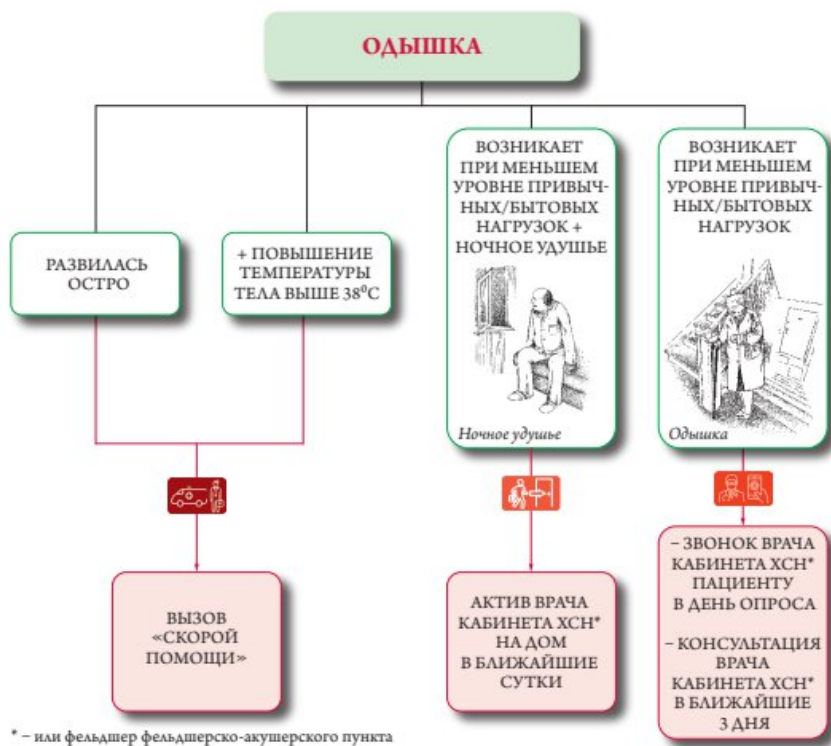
ОДЫШКА

РАЗВИЛАСЬ ОСТРО

+ ПОВЫШЕНИЕ ТЕМПЕРАТУРЫ ТЕЛА ВЫШЕ 38$^0$С

ВОЗНИКАЕТ ПРИ МЕНЬШЕМ УРОВНЕ ПРИВЫЧНЫХ/БЫТОВЫХ НАГРУЗОК + НОЧНОЕ УДУШЬЕ

Ночное удушье

ВОЗНИКАЕТ ПРИ МЕНЬШЕМ УРОВНЕ ПРИВЫЧНЫХ/БЫТОВЫХ НАГРУЗОК

Одышка

ВЫЗОВ «СКОРОЙ ПОМОЩИ»

АКТИВ ВРАЧА КАБИНЕТА ХСН* НА ДОМ В БЛИЖАЙШИЕ СУТКИ

– ЗВОНОК ВРАЧА КАБИНЕТА ХСН* ПАЦИЕНТУ В ДЕНЬ ОПРОСА

– КОНСУЛЬТАЦИЯ ВРАЧА КАБИНЕТА ХСН* В БЛИЖАЙШИЕ 3 ДНЯ

* – или фельдшер фельдшерско-акушерского пункта